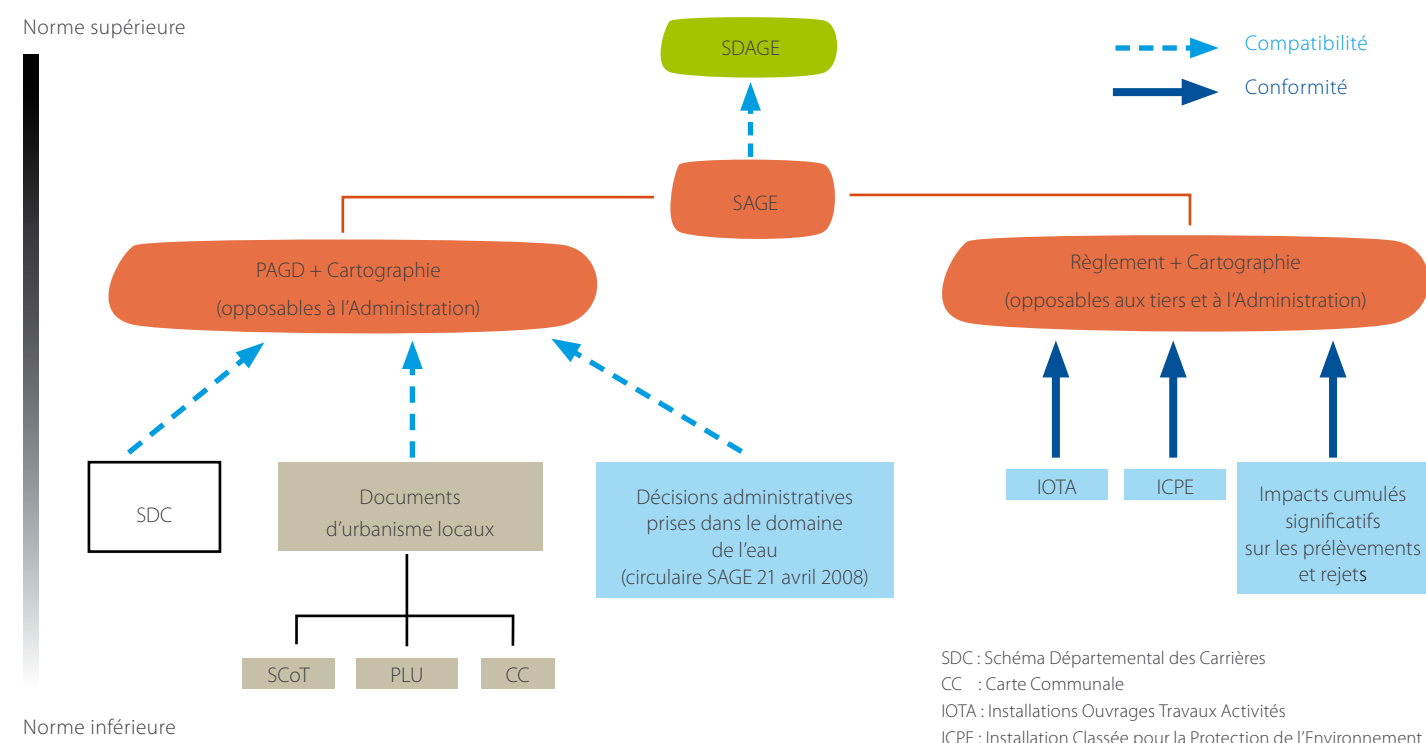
Norme supérieure

SDAGE

Compatibilité

Conformité

SAGE

PAGD + Cartographie
(opposables à l'Administration)

Règlement + Cartographie
(opposables aux tiers et à l'Administration)

SDC

Documents d'urbanisme locaux

Décisions administratives prises dans le domaine de l'eau (circulaire SAGE 21 avril 2008)

IOTA

ICPE

Impacts cumulés significatifs sur les prélèvements et rejets

SCoT

PLU

CC

Norme inférieure

SDC : Schéma Départemental des Carrières
CC : Carte Communale
IOTA : Installations Ouvrages Travaux Activités
ICPE : Installation Classée pour la Protection de l'Environnement